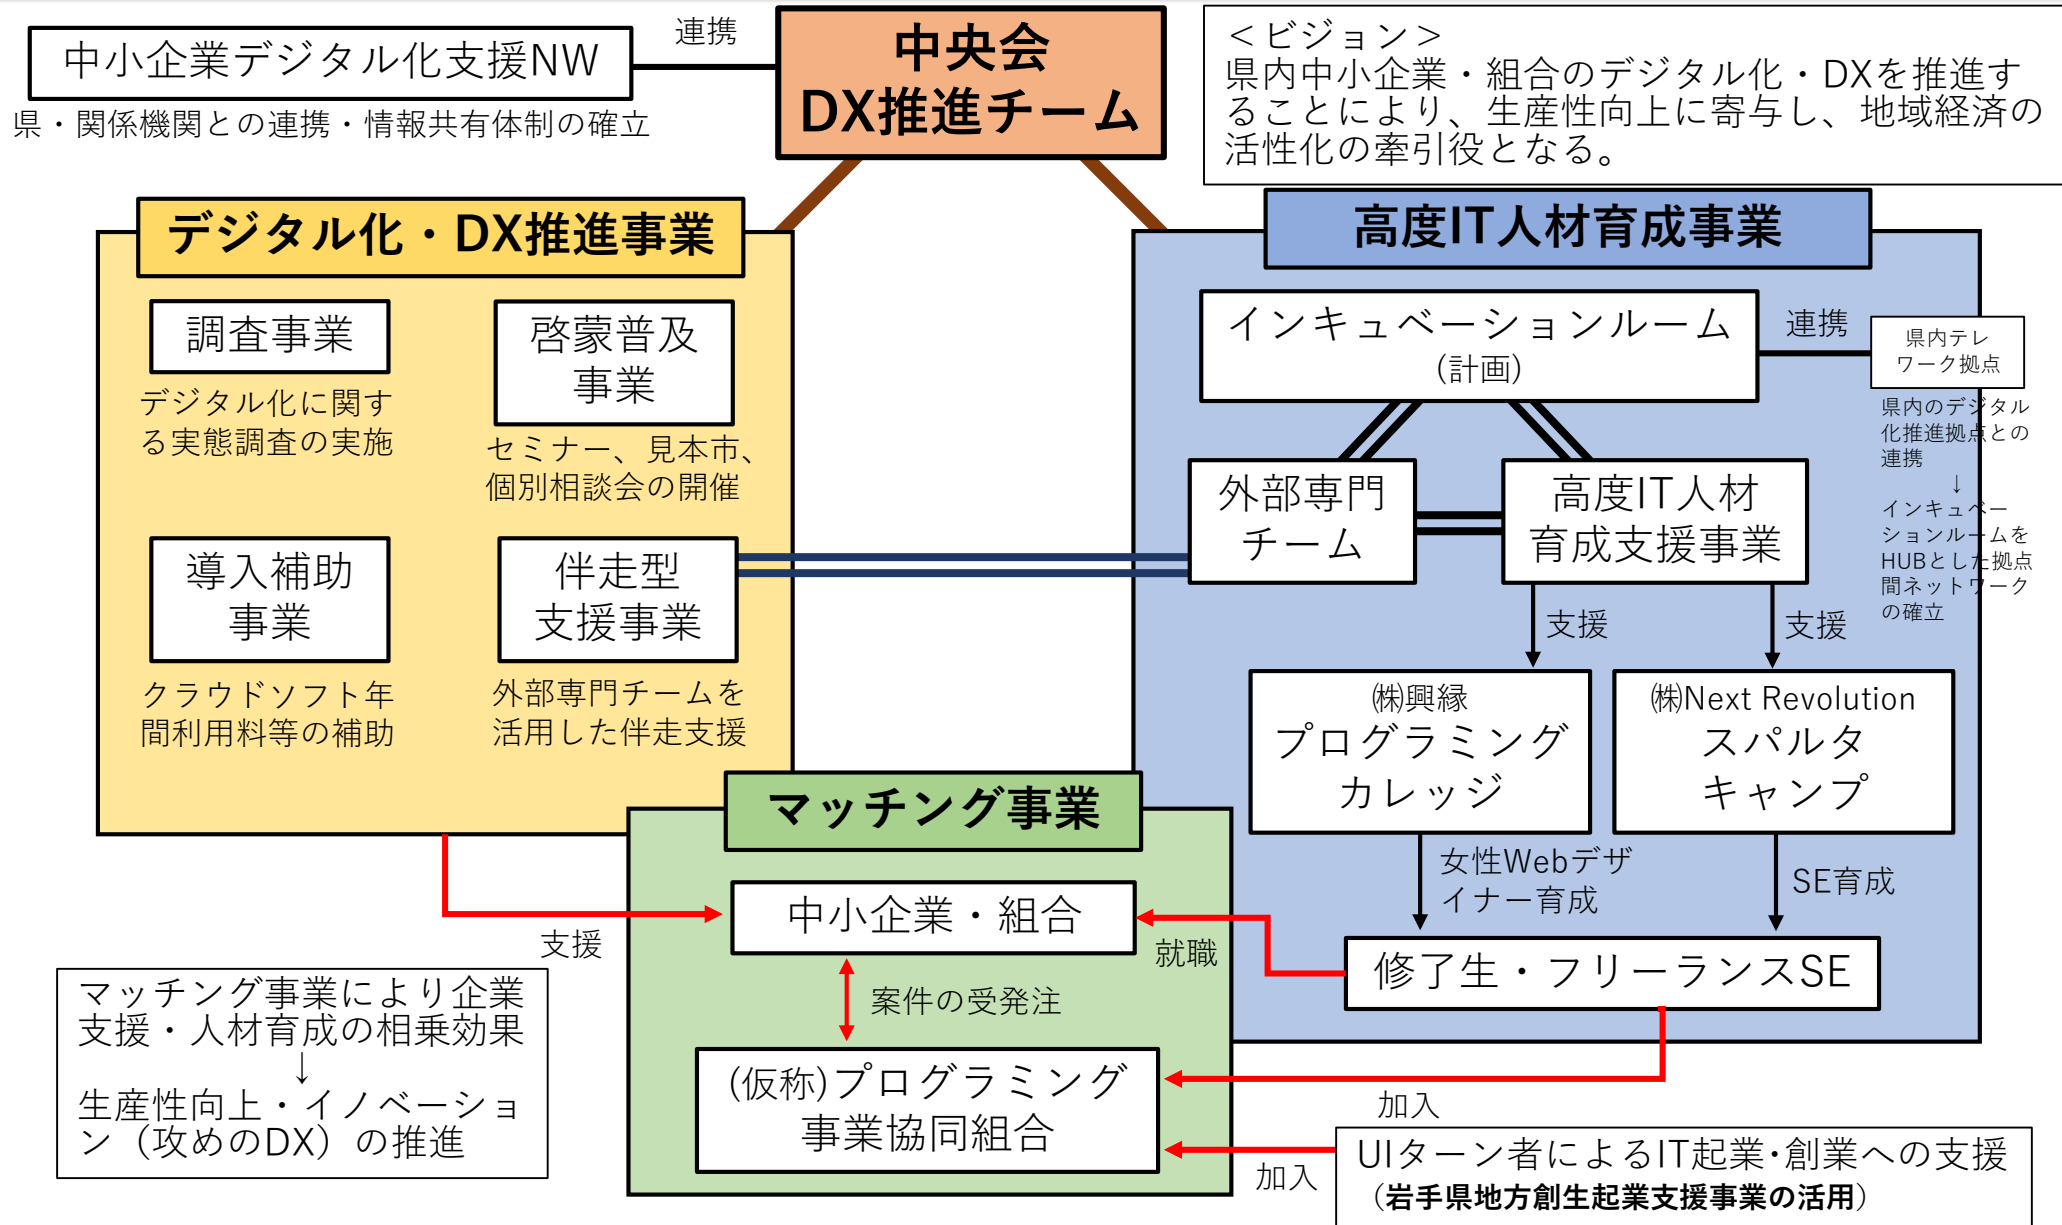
中小企業デジタル化支援NW

県・関係機関との連携・情報共有体制の確立

連携

中央会
DX推進チーム

＜ビジョン＞
県内中小企業・組合のデジタル化・DXを推進することにより、生産性向上に寄与し、地域経済の活性化の牽引役となる。

デジタル化・DX推進事業

調査事業

デジタル化に関する実態調査の実施

啓蒙普及事業

セミナー、見本市、個別相談会の開催

導入補助事業

クラウドソフト年間利用料等の補助

伴走型支援事業

外部専門チームを活用した伴走支援

高度IT人材育成事業

インキュベーションルーム
(計画)

連携

県内テレワーク拠点

県内のデジタル化推進拠点との連携
↓
インキュベーションルームをHUBとした拠点間ネットワークの確立

外部専門チーム

高度IT人材育成支援事業

支援

支援

㈱興縁
プログラミングカレッジ

㈱Next Revolution
スパルタキャンプ

女性Webデザイナー育成

SE育成

マッチング事業

中小企業・組合

支援

就職

修了生・フリーランスSE

案件の受発注

(仮称)プログラミング事業協同組合

加入

加入

マッチング事業により企業支援・人材育成の相乗効果
↓
生産性向上・イノベーション（攻めのDX）の推進

UIターン者によるIT起業・創業への支援
（岩手県地方創生起業支援事業の活用）